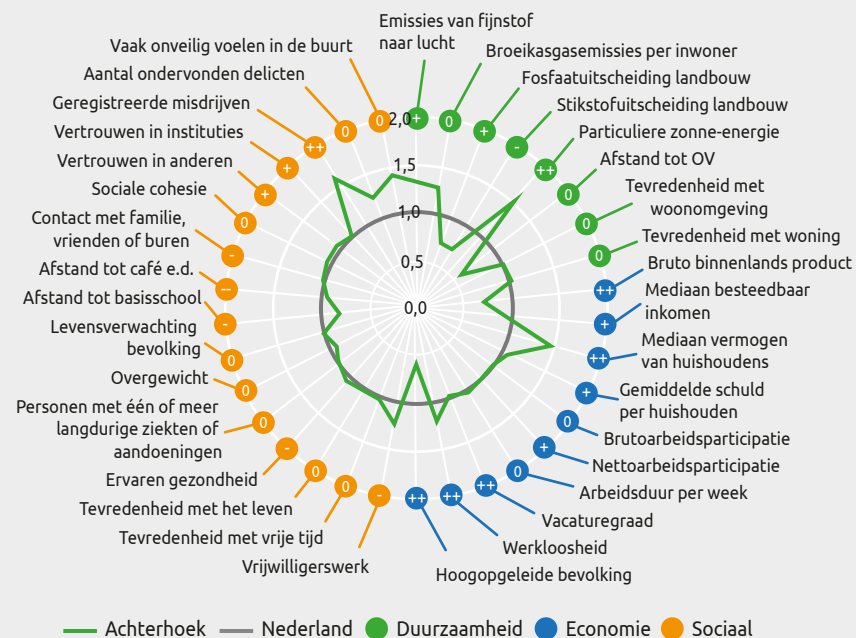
Emissies van fijnstof naar lucht
Broeikasgasemissies per inwoner
Fosfaatuitscheiding landbouw
Stikstofuitscheiding landbouw
Particuliere zonne-energie
Afstand tot OV
Tevredenheid met woonomgeving
Tevredenheid met woning
Bruto binnenlands product
Mediaan besteedbaar inkomen
Mediaan vermogen van huishoudens
Gemiddelde schuld per huishouden
Brutoarbeidsparticipatie
Nettoarbeidsparticipatie
Arbeidsduur per week
Vacaturegraad
Werkloosheid
Hoogopgeleide bevolking
Vrijwilligerswerk
Tevredenheid met vrije tijd
Tevredenheid met het leven
Ervaren gezondheid
Personen met één of meer langdurige ziekten of aandoeningen
Overgewicht
Levensverwachting bevolking
Afstand tot basisschool
Afstand tot café e.d.
Contact met familie, vrienden of buren
Sociale cohesie
Vertrouwen in anderen
Vertrouwen in instituties
Geregistreerde misdrijven
Aantal ondervonden delicten
Vaak onveilig voelen in de buurt

+ 0 + - ++ 0 0 0 ++ + ++ + 0 + 0 ++ ++ ++ - 0 0 - 0 0 0 - -- - 0 + + ++ 0 0

2,0
1,5
1,0
0,5
0,0

Achterhoek
Nederland
Duurzaamheid
Economie
Sociaal